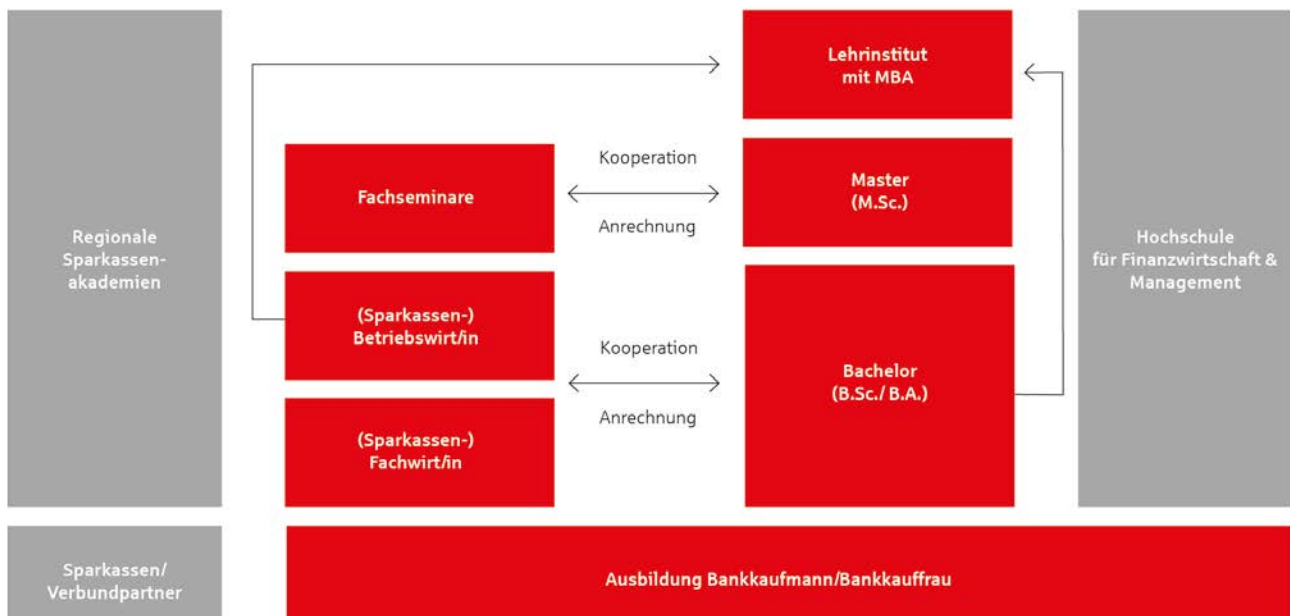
Regionale Sparkassenakademien

Lehrinstitut mit MBA

Fachseminare

Kooperation

Anrechnung

Master (M.Sc.)

(Sparkassen-) Betriebswirt/in

Kooperation

Anrechnung

Bachelor (B.Sc./B.A.)

(Sparkassen-) Fachwirt/in

Hochschule für Finanzwirtschaft & Management

Sparkassen/ Verbundpartner

Ausbildung Bankkaufmann/Bankkauffrau